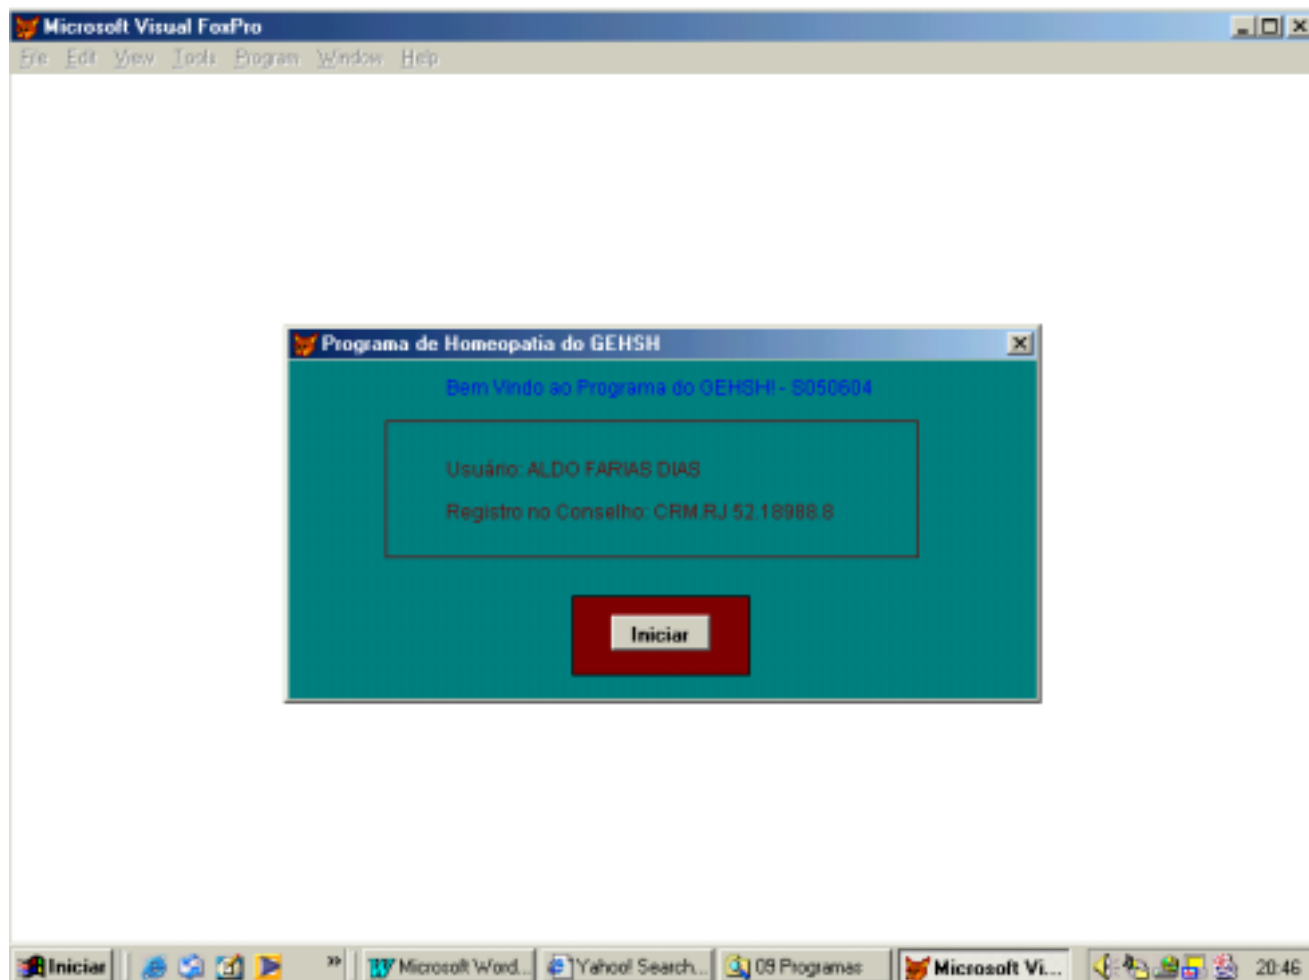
Microsoft Visual FoxPro

File Edit View Tools Program Window Help

Programa de Homeopatia do GEHSH

Bem Vindo ao Programa do GEHSH! - S050604

Usuário: ALDO FARIAS DIAS

Registro no Conselho: CRM.RJ 52.18988.8

Iniciar

Iniciar Microsoft Word... Yahoo! Search... 09 Programas Microsoft Vi... 20:46